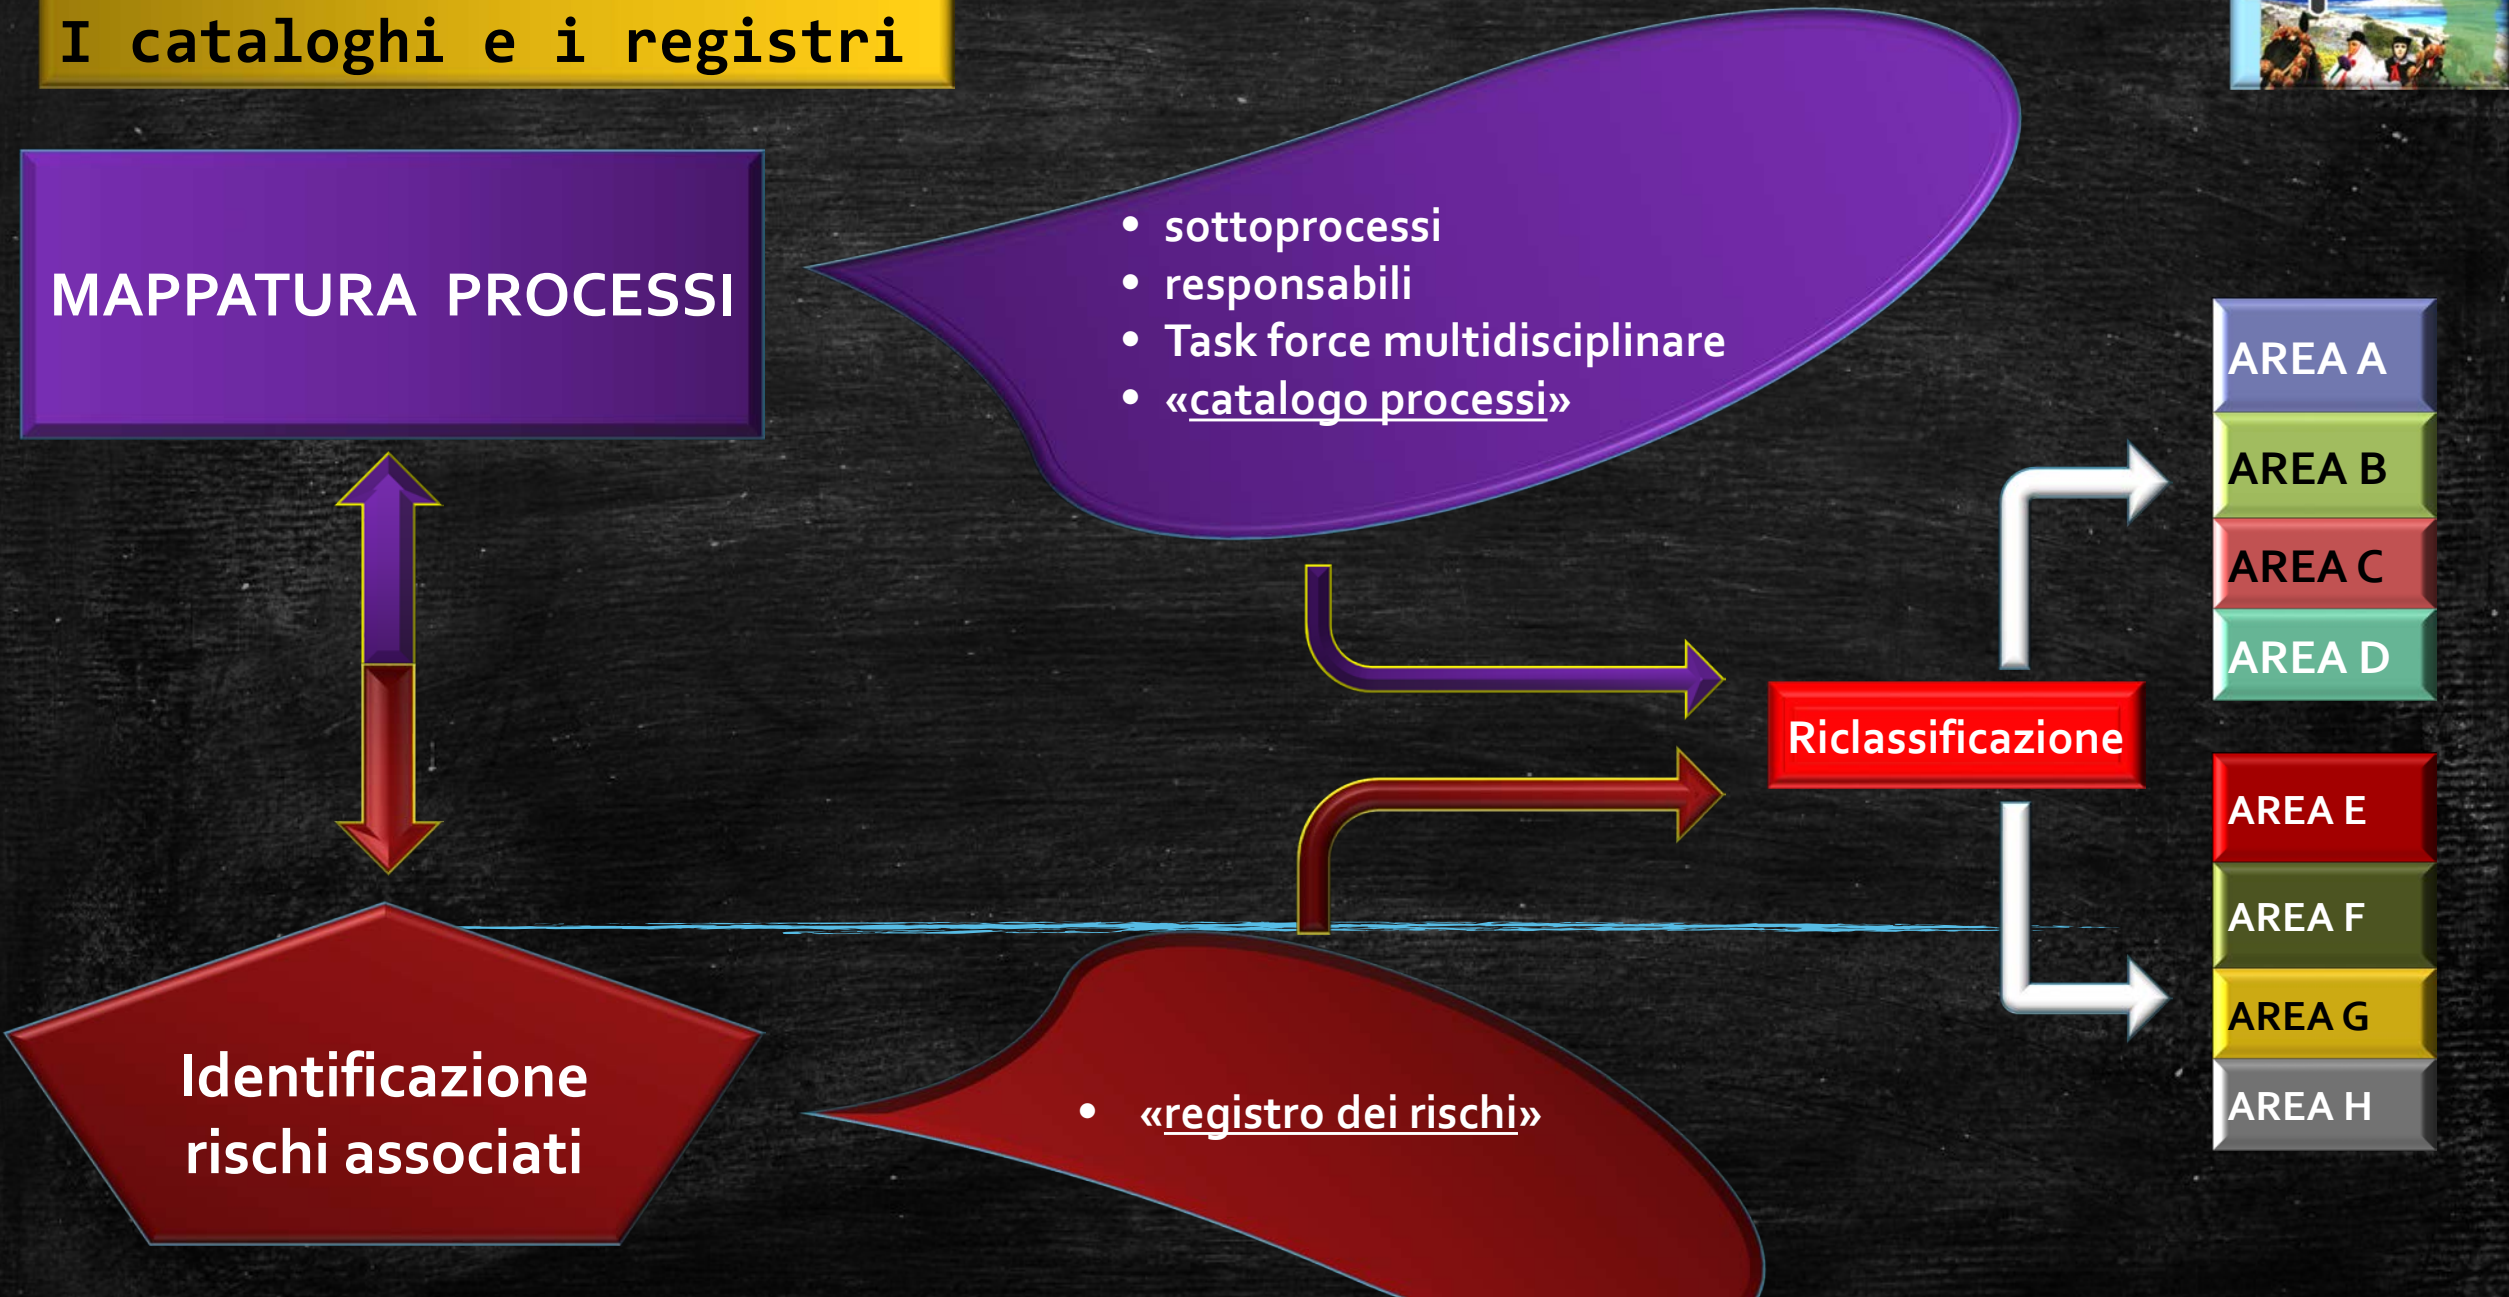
I cataloghi e i registri

MAPPATURA PROCESSI

- sottoprocessi
- responsabili
- Task force multidisciplinare
- «catalogo processi»

Riclassificazione

AREA A
AREA B
AREA C
AREA D
AREA E
AREA F
AREA G
AREA H

Identificazione rischi associati

- «registro dei rischi»